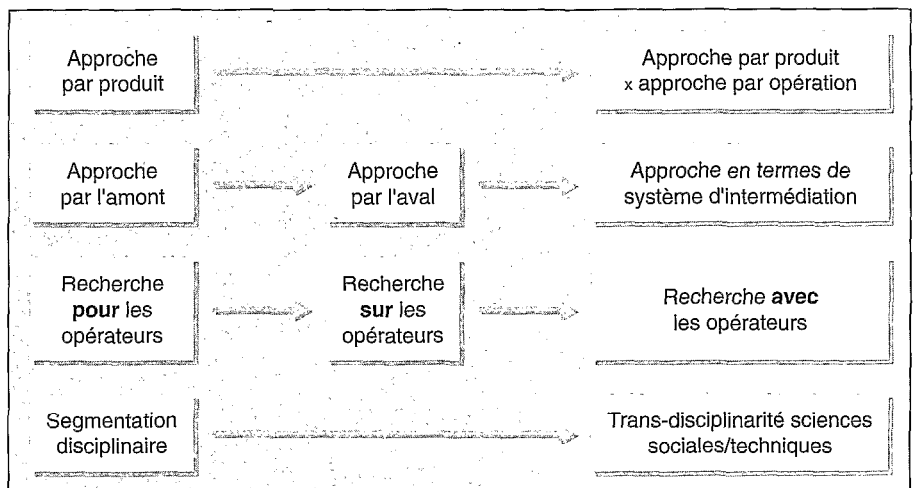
Approche par produit

Approche par produit x approche par opération

Approche par l'amont

Approche par l'aval

Approche en termes de système d'intermédiation

Recherche **pour** les opérateurs

Recherche **sur** les opérateurs

Recherche **avec** les opérateurs

Segmentation disciplinaire

Trans-disciplinarité sciences sociales/techniques